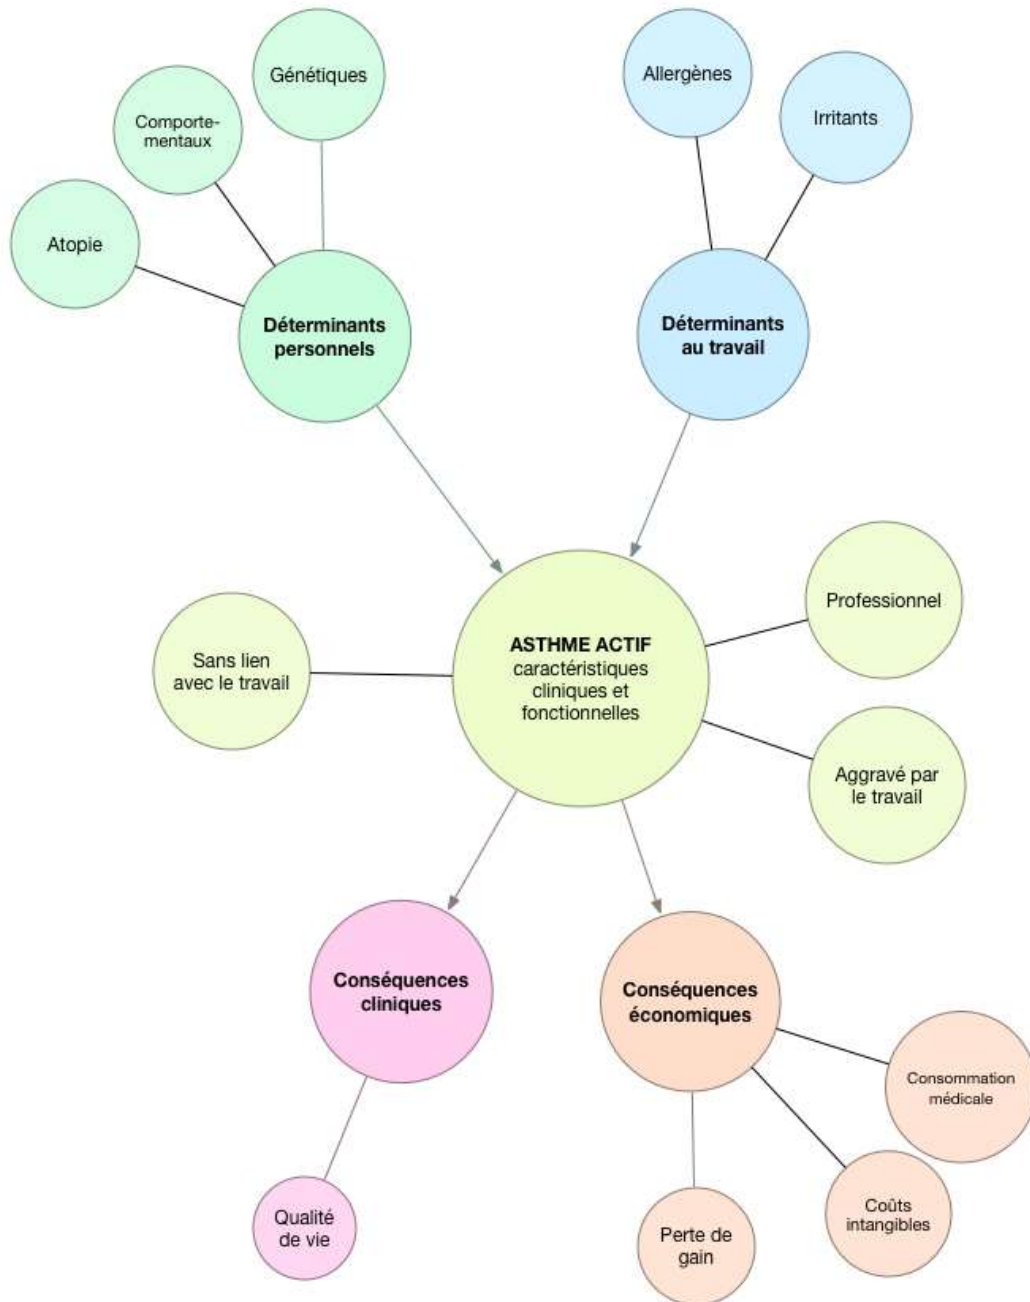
Génétiques

Comportementaux

Atopie

Déterminants personnels

Allergènes

Irritants

Déterminants au travail

Professionnel

Sans lien avec le travail

ASTHME ACTIF
caractéristiques cliniques et fonctionnelles

Aggravé par le travail

Conséquences cliniques

Conséquences économiques

Consommation médicale

Qualité de vie

Coûts intangibles

Perte de gain